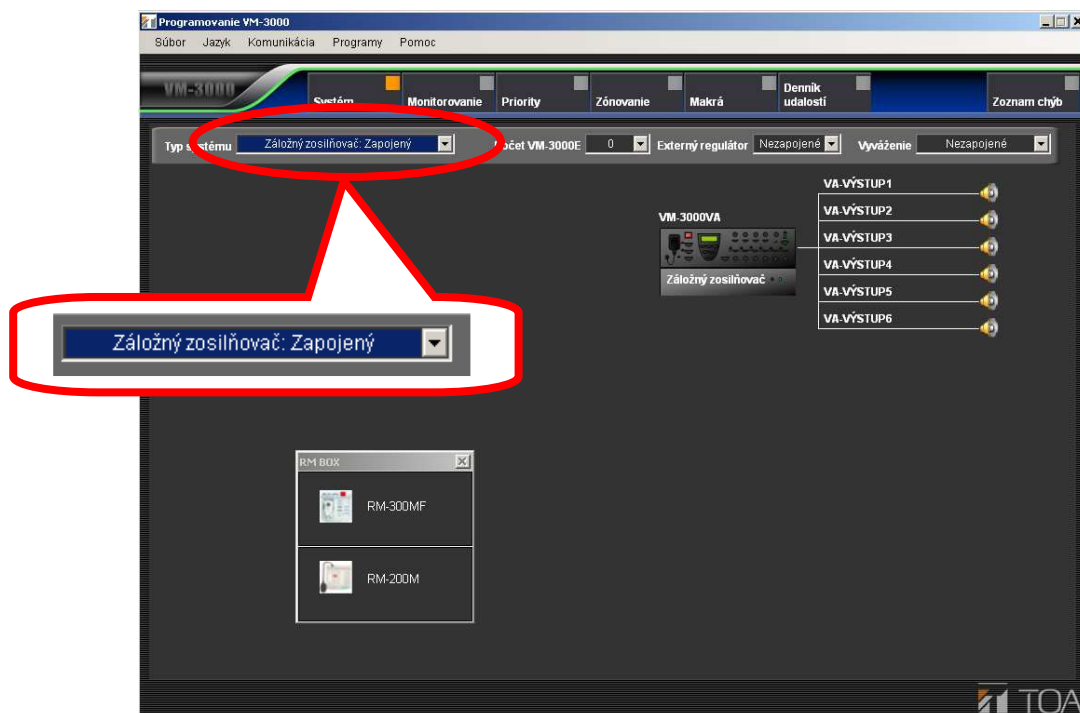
Programovanie VM-3000

Súbor Jazyk Komunikácia Programy Pomoc

VM-3000

Systém

Monitorovanie

Priority

Zónovanie

Makrá

Denník udalostí

Zoznam chýb

Typ s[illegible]stému Záložný zosilňovač: Zapojený

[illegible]očet VM-3000E 0

Externý regulátor Nezapojené

Vyváženie Nezapojené

Záložný zosilňovač: Zapojený

VM-3000VA

Záložný zosilňovač

VA-VÝSTUP1

VA-VÝSTUP2

VA-VÝSTUP3

VA-VÝSTUP4

VA-VÝSTUP5

VA-VÝSTUP6

RM BOX

RM-300MF

RM-200M

TOA